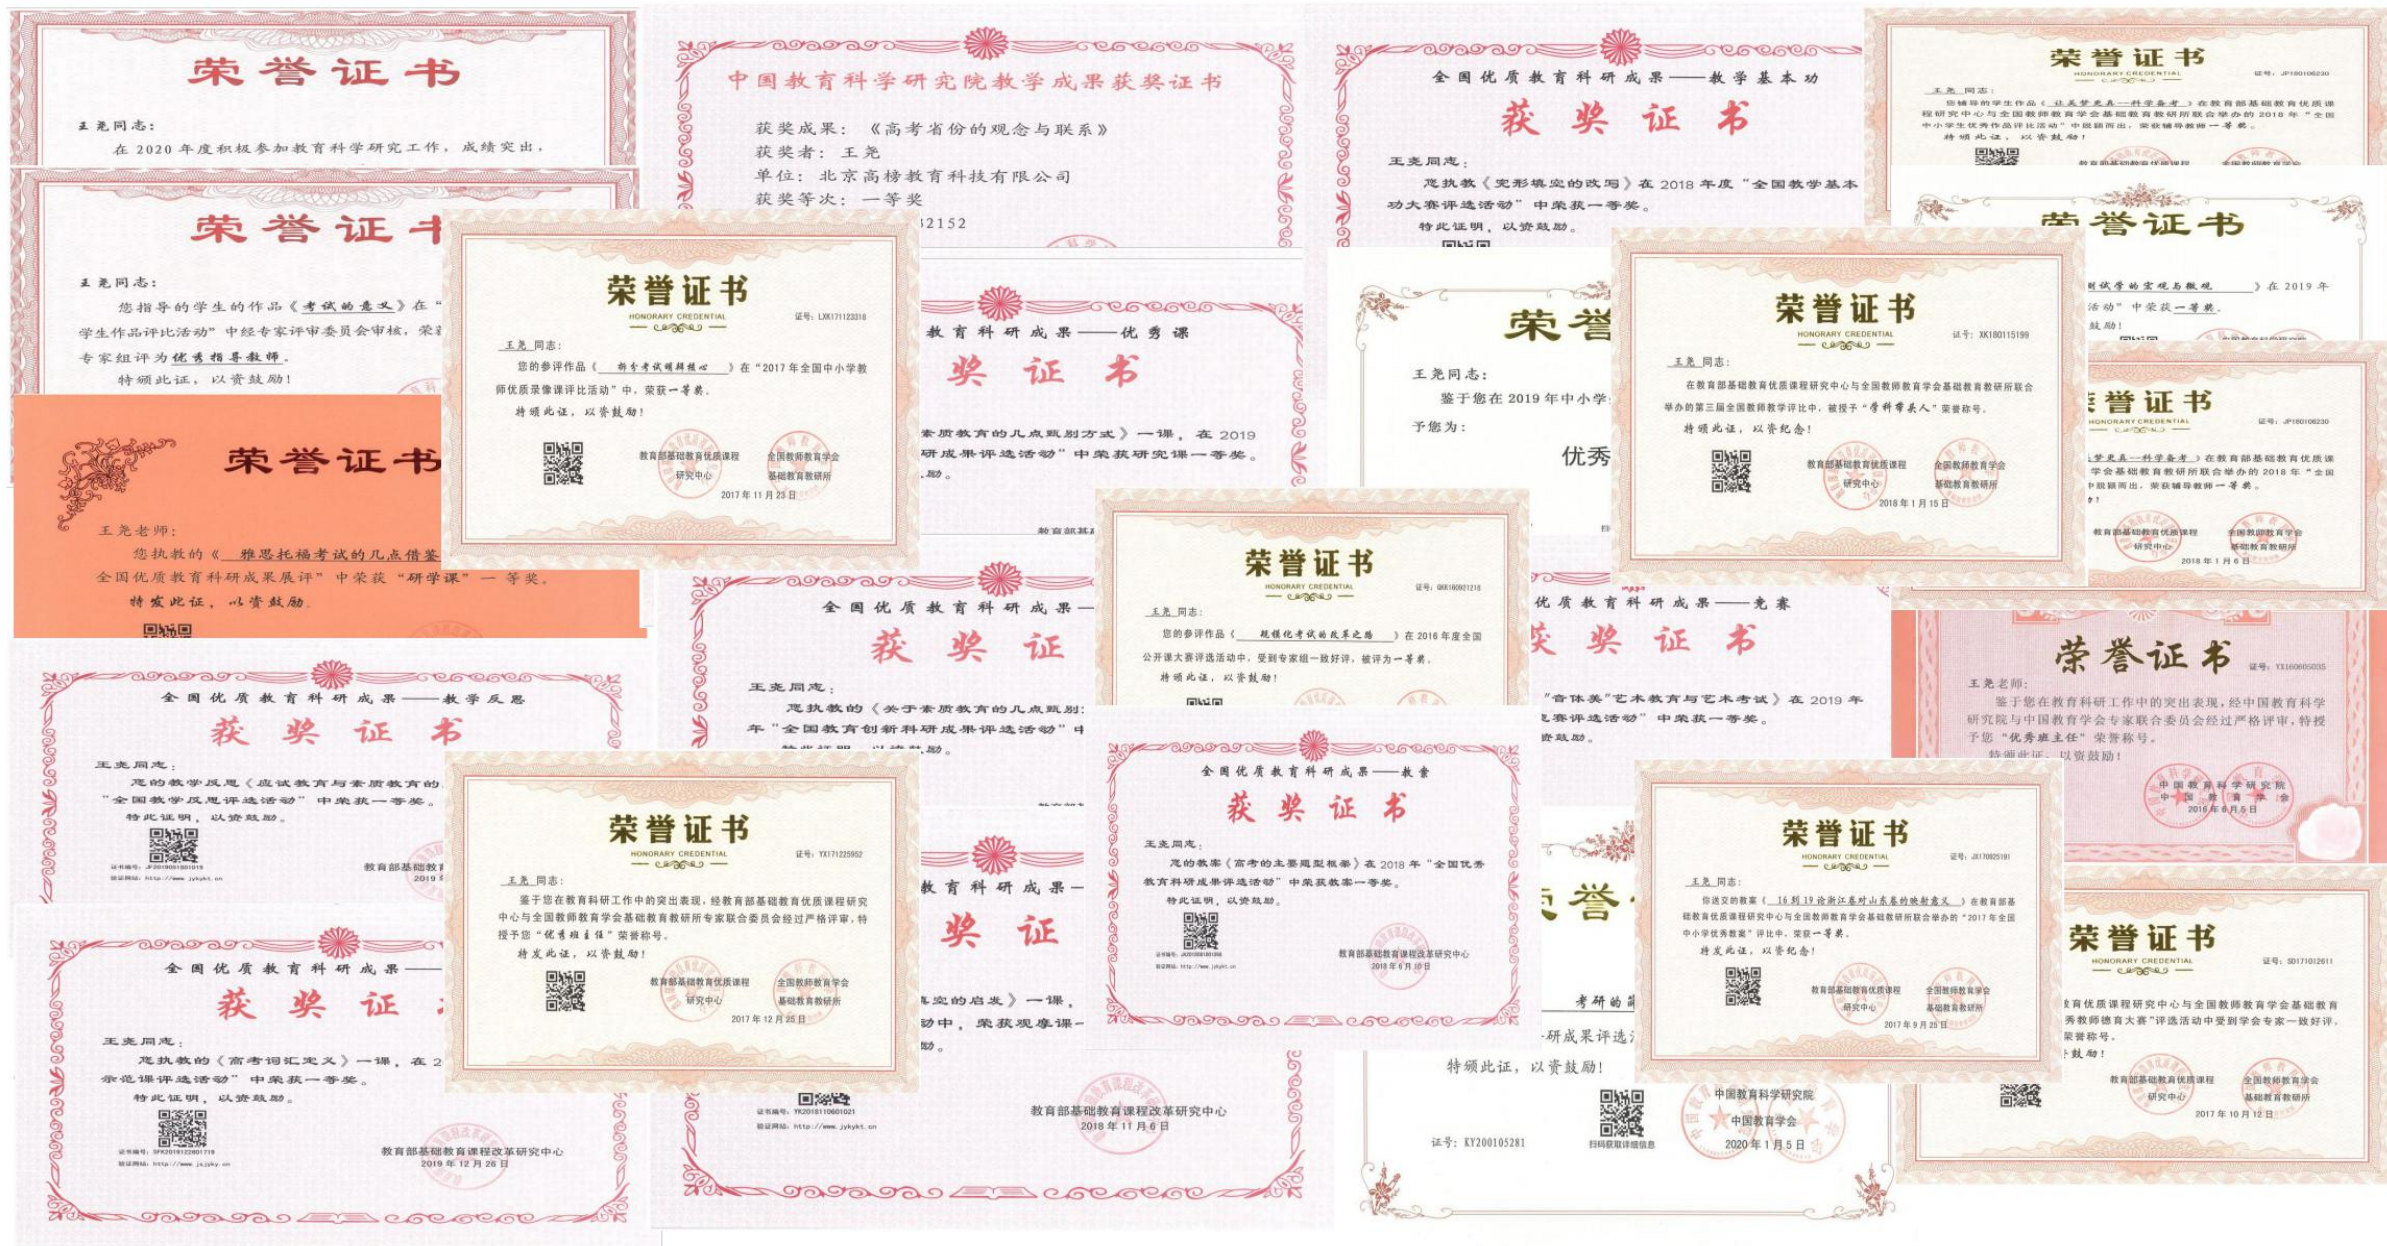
荣誉证书

王尧同志：

在 2020 年度积极参加教育科学研究工作，成绩突出，

荣誉证书

王尧同志：

您指导的学生的作品《考试的意义》在“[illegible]学生作品评比活动”中经专家评审委员会审核，荣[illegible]专家组评为优秀指导教师。

特颁此证，以资鼓励！

荣誉证书

王尧老师：

您执教的《雅思托福考试的几点借鉴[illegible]全国优质教育科研成果展评”中荣获“研学课”一等奖。

特发此证，以资鼓励

中国教育科学研究院教学成果获奖证书

获奖成果：《高考省份的观念与联系》

获奖者：王尧

单位：北京高榜教育科技有限公司

获奖等次：一等奖

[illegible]2152

荣誉证书

HONORARY CREDENTIAL

证号：LXK171123318

王尧 同志：

您的参评作品《新分考试视频核心》在“2017年全国中小学教师优质录像课评比活动”中，荣获一等奖。

特颁此证，以资鼓励！

教育部基础教育优质课程研究中心

全国教师教育学会基础教育教研所

2017 年 11 月 23 日

教育科研成果——优秀课

奖 证 书

素质教育的几点甄别方式》一课，在 2019 研成果评选活动”中荣获研究课一等奖。

励。

教育部基

全国优质教育科研成果——教学基本功

获 奖 证 书

王尧同志：

您执教《完形填空的改写》在 2018 年度“全国教学基本功大赛评选活动”中荣获一等奖。

特此证明，以资鼓励。

荣誉

王尧同志：

鉴于您在 2019 年中小学

予您为：

优秀

荣誉证书

HONORARY CREDENTIAL

证号：XK180115199

王尧 同志：

在教育部基础教育优质课程研究中心与全国教师教育学会基础教育教研所联合举办的第三届全国教师教学评比中，被授予“学科带头人”荣誉称号。

特颁此证，以资纪念！

教育部基础教育优质课程研究中心

全国教师教育学会基础教育教研所

2018 年 1 月 15 日

荣誉证书

HONORARY CREDENTIAL

证号：JP180106230

王尧 同志

您辅导的学生作品《让美学更具一科学备考》在教育部基础教育优质课程研究中心与全国教师教育学会基础教育教研所联合举办的 2018 年“全国中小学生优秀作品评比活动”中脱颖而出，荣获辅导教师一等奖。

特颁此证，以资鼓励！

荣誉证书

对试卷的宏观与微观 》在 2019 年

活动”中荣获一等奖。

励！

荣誉证书

HONORARY CREDENTIAL

证号：JP180106230

让美学更具一科学备考》在教育部基础教育优质课程研究中心与全国教师教育学会基础教育教研所联合举办的 2018 年“全国中脱颖而出，荣获辅导教师一等奖。

！

教育部基础教育优质课程研究中心

全国教师教育学会基础教育教研所

2018 年 1 月 6 日

全国优质教育科研成果——

获 奖 证

王尧同志：

您执教的《关于素质教育的几点甄别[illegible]年“全国教育创新科研成果评选活动”中

荣誉证书

HONORARY CREDENTIAL

证号：GKK160921216

王尧 同志：

您的参评作品《规模化考试的改革之路》在 2016 年度全国公开课大赛评选活动中，受到专家组一致好评，被评为一等奖。

特颁此证，以资鼓励！

优质教育科研成果——竞赛

奖 证 书

“音体美”艺术教育与艺术考试》在 2019 年赛评选活动”中荣获一等奖。

资鼓励。

荣誉证书

证号：YX160605035

王尧老师：

鉴于您在教育科研工作中的突出表现，经中国教育科学研究院与中国教育学会专家联合委员会经过严格评审，特授予您“优秀班主任”荣誉称号。

特颁此证，以资鼓励！

中国教育科学研究院

中国教育学会

2016 年 6 月 5 日

全国优质教育科研成果——教学反思

获 奖 证 书

王尧同志：

您的教学反思《应试教育与素质教育的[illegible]“全国教学反思评选活动”中荣获一等奖。

特此证明，以资鼓励。

教育部基础教

2019

荣誉证书

HONORARY CREDENTIAL

证号：YX171225952

王尧 同志：

鉴于您在教育科研工作中的突出表现，经教育部基础教育优质课程研究中心与全国教师教育学会基础教育教研所专家联合委员会经过严格评审，特授予您“优秀班主任”荣誉称号。

特发此证，以资鼓励！

教育部基础教育优质课程研究中心

全国教师教育学会基础教育教研所

2017 年 12 月 25 日

全国优质教育科研成果——教案

获 奖 证 书

王尧同志：

您的教案《高考的主要题型概要》在 2018 年“全国优秀教育科研成果评选活动”中荣获教案一等奖。

特此证明，以资鼓励。

教育部基础教育课程改革研究中心

2018 年 6 月 10 日

荣誉证书

HONORARY CREDENTIAL

证号：JX170825181

王尧 同志：

你递交的教案《16 到 19 论浙江慈对山东慈的映射意义》在教育部基础教育优质课程研究中心与全国教师教育学会基础教研所联合举办的“2017 年全国中小学优秀教案”评比中，荣获一等奖。

特发此证，以资纪念！

教育部基础教育优质课程研究中心

全国教师教育学会基础教育教研所

2017 年 9 月 25 日

荣誉证书

HONORARY CREDENTIAL

证号：SD171012611

教育优质课程研究中心与全国教师教育学会基础教育秀教师德育大赛”评选活动中受到学会专家一致好评，荣誉称号。

鼓励！

教育部基础教育优质课程研究中心

全国教师教育学会基础教育教研所

2017 年 10 月 12 日

全国优质教育科研成果——

获 奖 证

王尧同志：

您执教的《高考词汇定义》一课，在 2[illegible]示范课评选活动”中荣获一等奖。

特此证明，以资鼓励。

教育部基础教育课程改革研究中心

2019 年 12 月 26 日

教育科研成果—

奖 证

究的启发》一课，

动中，荣获观摩课一

励。

教育部基础教育课程改革研究中心

2018 年 11 月 6 日

誉

考研的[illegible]

研成果评选

特颁此证，以资鼓励！

证号：KY200105281

扫码获取详细信息

中国教育科学研究院

中国教育学会

2020 年 1 月 5 日